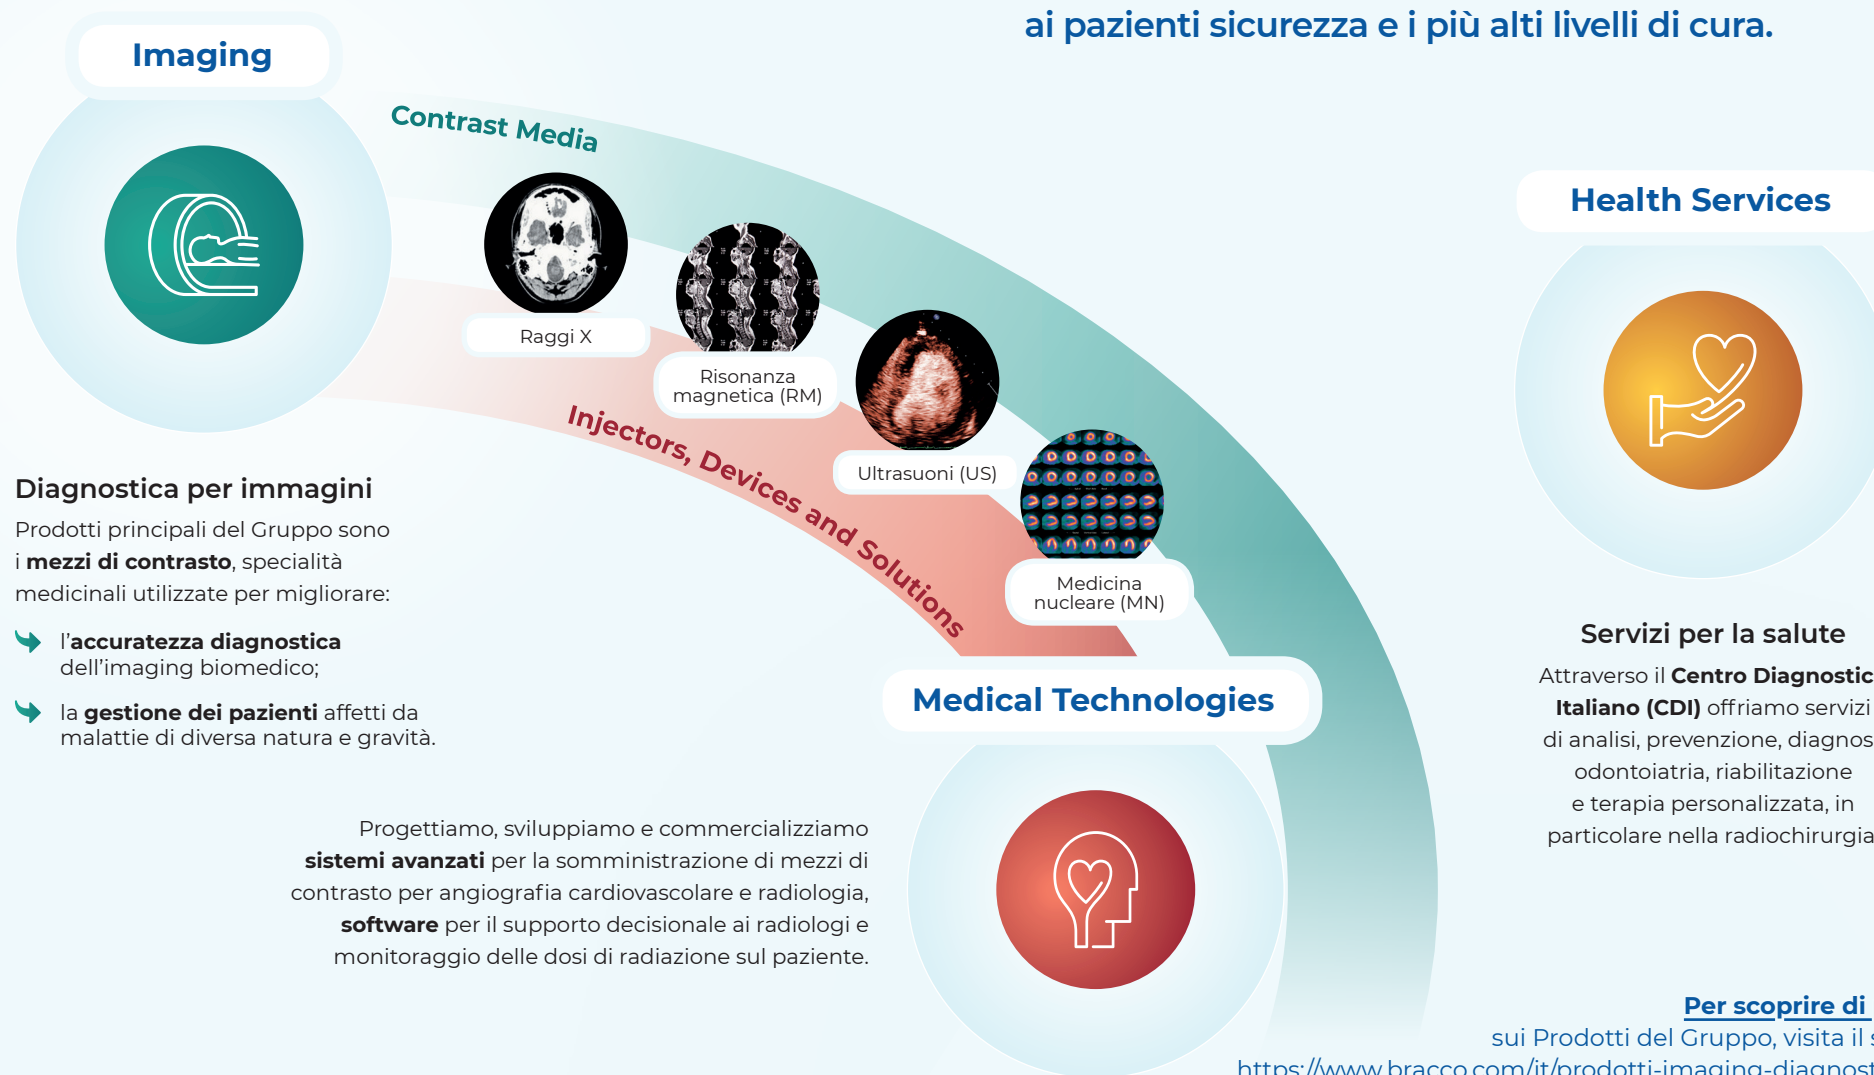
ai pazienti sicurezza e i più alti livelli di cura.

Imaging

Contrast Media

Raggi X

Risonanza magnetica (RM)

Ultrasuoni (US)

Medicina nucleare (MN)

Injectors, Devices and Solutions

Health Services

Diagnostica per immagini

Prodotti principali del Gruppo sono i **mezzi di contrasto**, specialità medicinali utilizzate per migliorare:

l'**accuratezza diagnostica** dell'imaging biomedico;

la **gestione dei pazienti** affetti da malattie di diversa natura e gravità.

Medical Technologies

Progettiamo, sviluppiamo e commercializziamo **sistemi avanzati** per la somministrazione di mezzi di contrasto per angiografia cardiovascolare e radiologia, **software** per il supporto decisionale ai radiologi e monitoraggio delle dosi di radiazione sul paziente.

Servizi per la salute

Attraverso il **Centro Diagnostic** **Italiano (CDI)** offriamo servizi di analisi, prevenzione, diagnos odontoiatria, riabilitazione e terapia personalizzata, in particolare nella radiochirurgia

Per scoprire di
sui Prodotti del Gruppo, visita il s
https://www.bracco.com/it/prodotti-imaging-diagnost